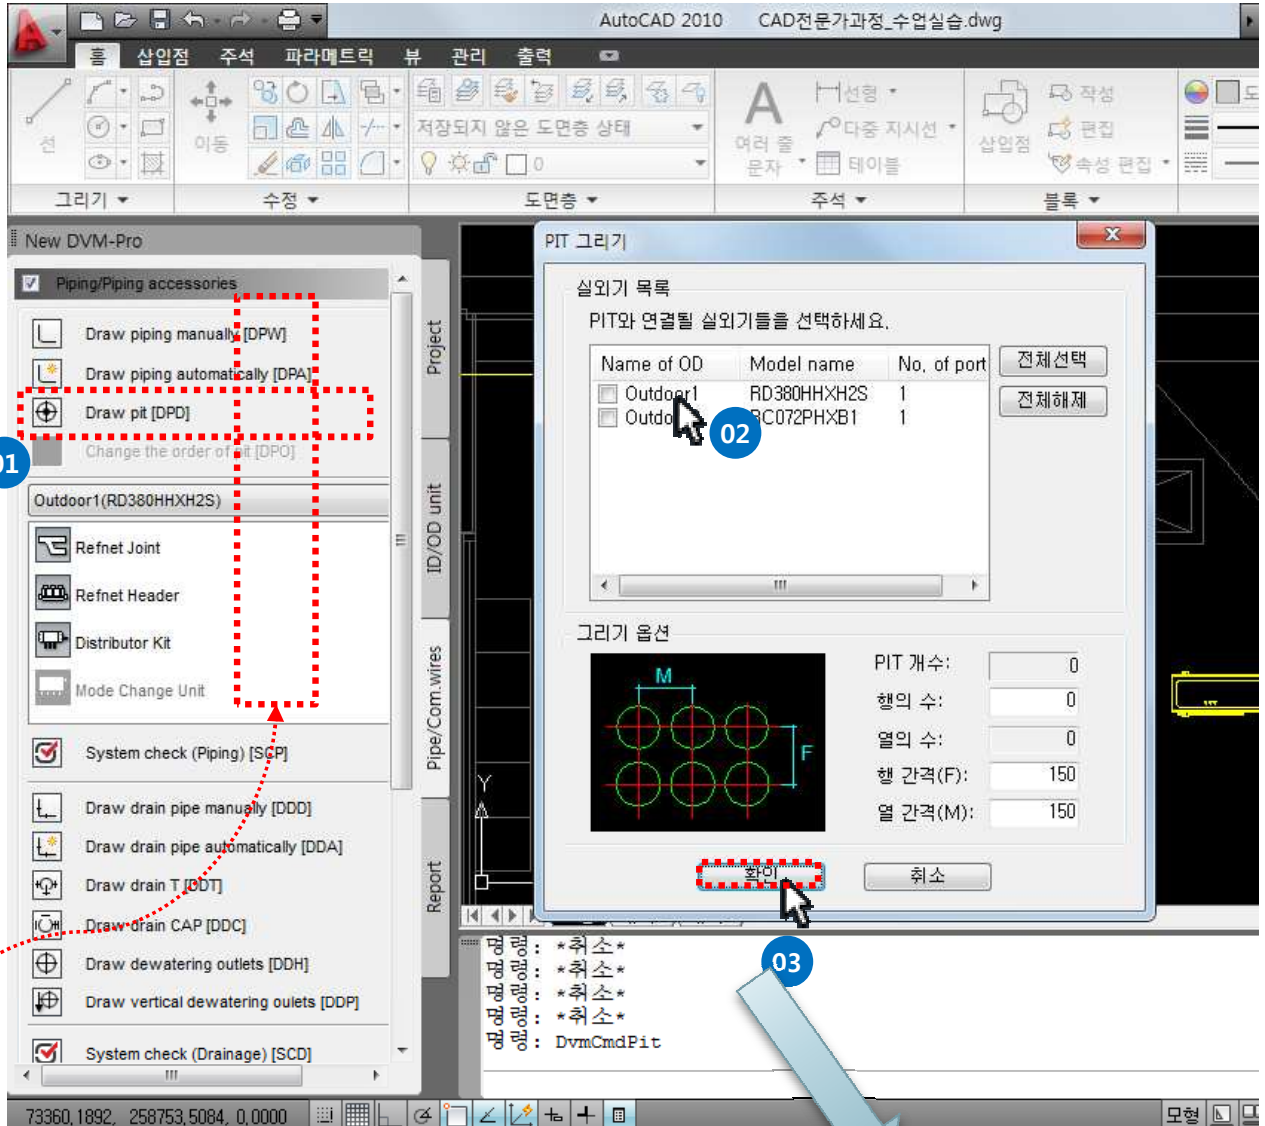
AutoCAD 2010 CAD전문가과정_수업실습.dwg

홈 삽입점 주석 파라메트릭 뷰 관리 출력

선 이동 저장되지 않은 도면층 상태 여러 줄 문자 선형 다중 지시선 테이블 삽입점 작성 편집 속성 편집

그리기 수정 도면층 주석 블록

New DVM-Pro

Piping/Piping accessories

Draw piping manually [DPW]
Draw piping automatically [DPA]
Draw pit [DPD]
Change the order of pit [DPO]

01

Outdoor1(RD380HHXH2S)

Refnet Joint
Refnet Header
Distributor Kit
Mode Change Unit

System check (Piping) [SCP]

Draw drain pipe manually [DDD]
Draw drain pipe automatically [DDA]
Draw drain T [DDT]
Draw drain CAP [DDC]
Draw dewatering outlets [DDH]
Draw vertical dewatering oulets [DDP]

System check (Drainage) [SCD]

Project
ID/OD unit
Pipe/Com.wires
Report

PIT 그리기

실외기 목록
PIT와 연결될 실외기들을 선택하세요.

| Name of OD | Model name | No. of port |
|---|---|---|
| Outdoor1 | RD380HHXH2S | 1 |
| Outdo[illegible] | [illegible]C072PHXB1 | 1 |

전체선택
전체해제

02

그리기 옵션

M
F

PIT 개수: 0
행의 수: 0
열의 수: 0
행 간격(F): 150
열 간격(M): 150

확인
취소

03

명령: *취소*
명령: *취소*
명령: *취소*
명령: *취소*
명령: DvmCmdPit

73360.1892, 258753.5084, 0.0000

모형